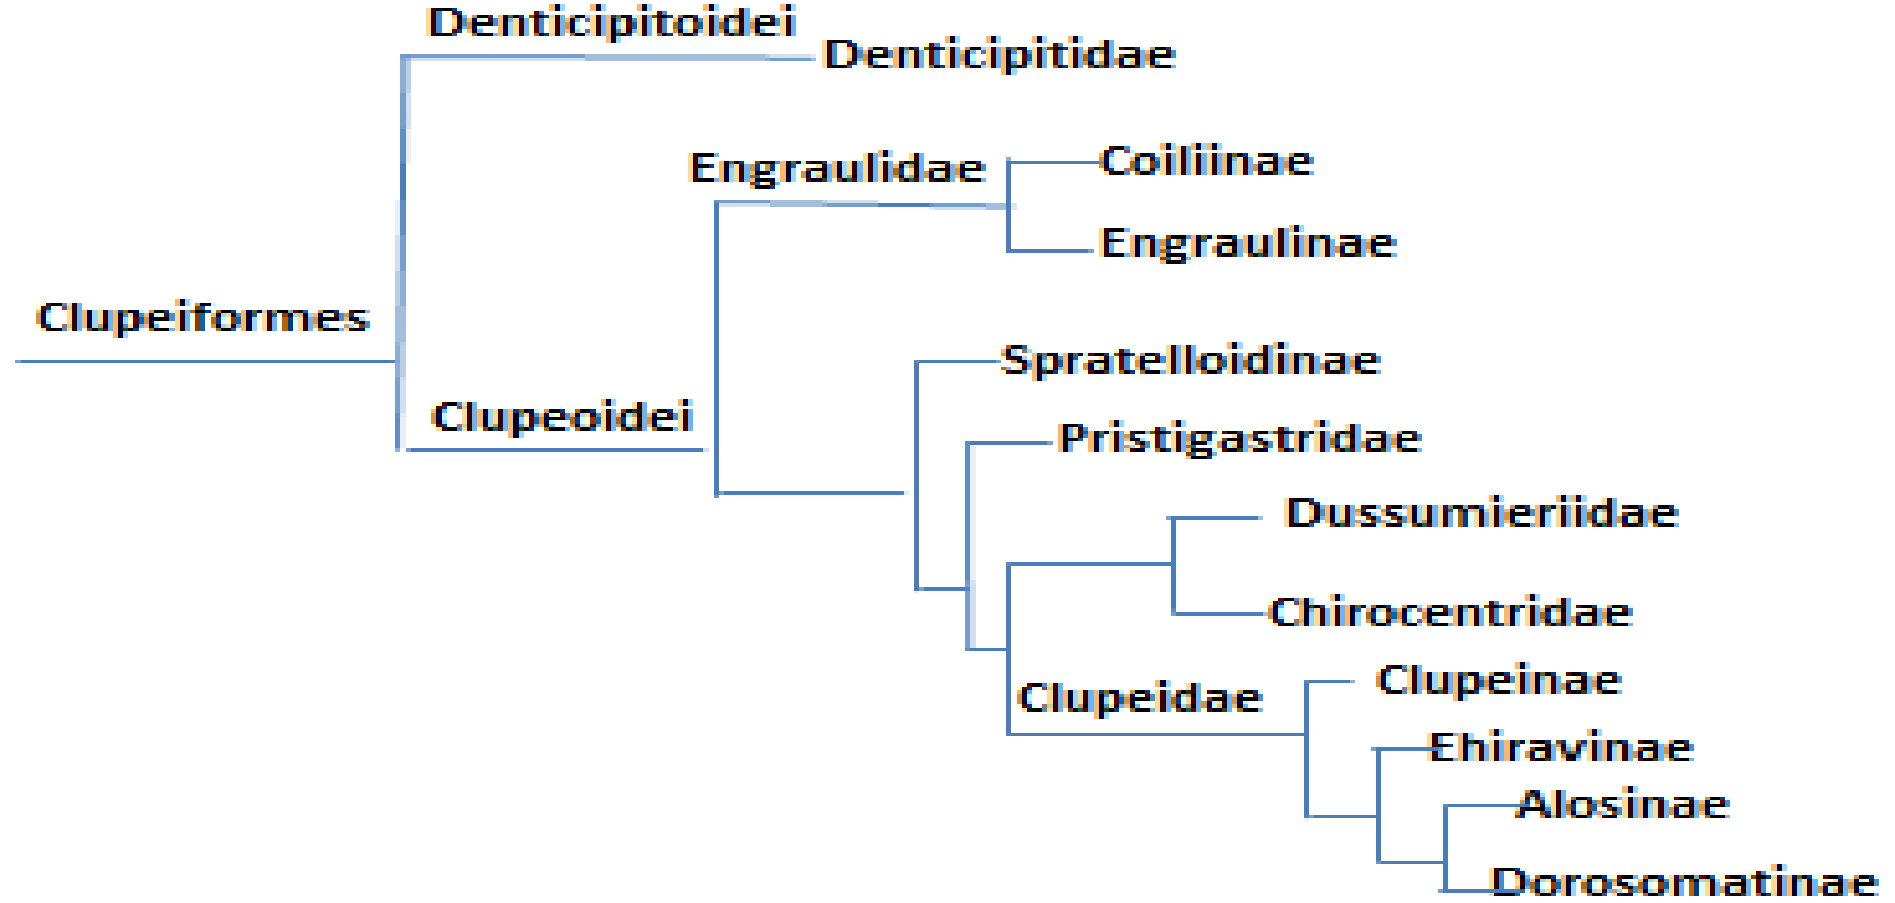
Denticipitoidei
Denticipitidae
Engraulidae
Coiliinae
Engraulinae
Clupeiformes
Spratelloidinae
Clupeoidei
Pristigastridae
Dussumieriidae
Chirocentridae
Clupeidae
Clupeinae
Ehiravinae
Alosinae
Dorosomatinae